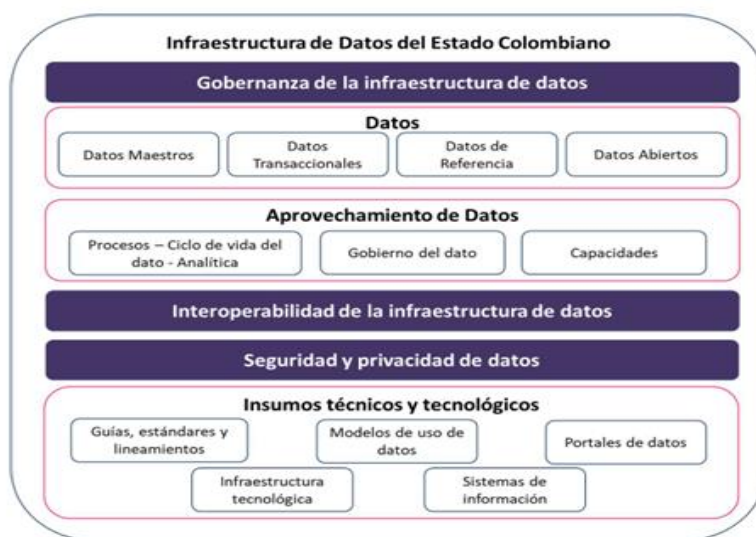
Infraestructura de Datos del Estado Colombiano

Gobernanza de la infraestructura de datos

Datos

Datos Maestros

Datos Transaccionales

Datos de Referencia

Datos Abiertos

Aprovechamiento de Datos

Procesos – Ciclo de vida del dato - Analítica

Gobierno del dato

Capacidades

Interoperabilidad de la infraestructura de datos

Seguridad y privacidad de datos

Insumos técnicos y tecnológicos

Guías, estándares y lineamientos

Modelos de uso de datos

Portales de datos

Infraestructura tecnológica

Sistemas de información